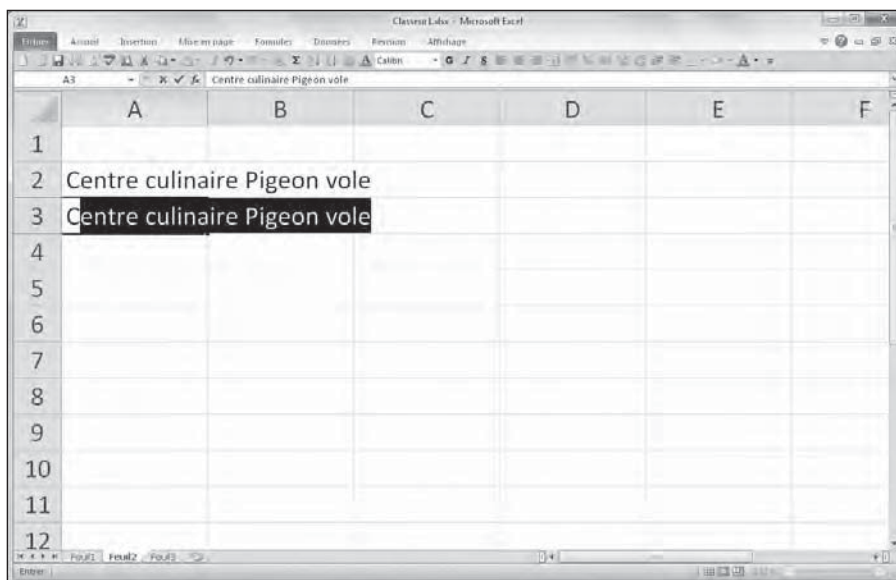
Classeur1.xlsx - Microsoft Excel

Fichier Accueil Insertion Mise en page Formules Données Révision Affichage

Calibri

A3 Centre culinaire Pigeon vole

| | A | B | C | D | E | F |
|---|---|---|---|---|---|---|
| 1 | | | | | | |
| 2 | Centre culinaire Pigeon vole | | | | | |
| 3 | Centre culinaire Pigeon vole | | | | | |
| 4 | | | | | | |
| 5 | | | | | | |
| 6 | | | | | | |
| 7 | | | | | | |
| 8 | | | | | | |
| 9 | | | | | | |
| 10 | | | | | | |
| 11 | | | | | | |
| 12 | | | | | | |

Feuil1 Feuil2 Feuil3

Entrer